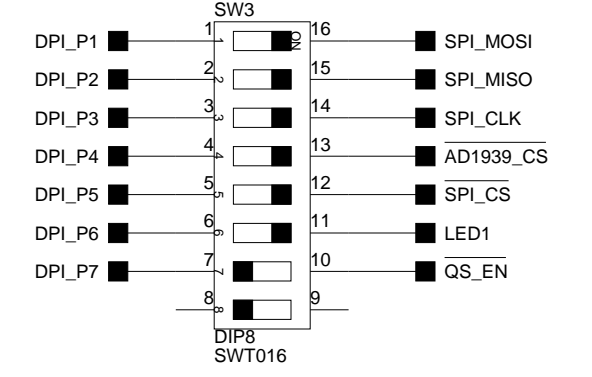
SW3

DPI_P1 1 1 ON 16 SPI_MOSI
DPI_P2 2 2 15 SPI_MISO
DPI_P3 3 3 14 SPI_CLK
DPI_P4 4 4 13 $\overline{\text{AD1939\_CS}}$
DPI_P5 5 5 12 $\overline{\text{SPI\_CS}}$
DPI_P6 6 6 11 LED1
DPI_P7 7 7 10 $\overline{\text{QS\_EN}}$
8 8 9

DIP8
SWT016